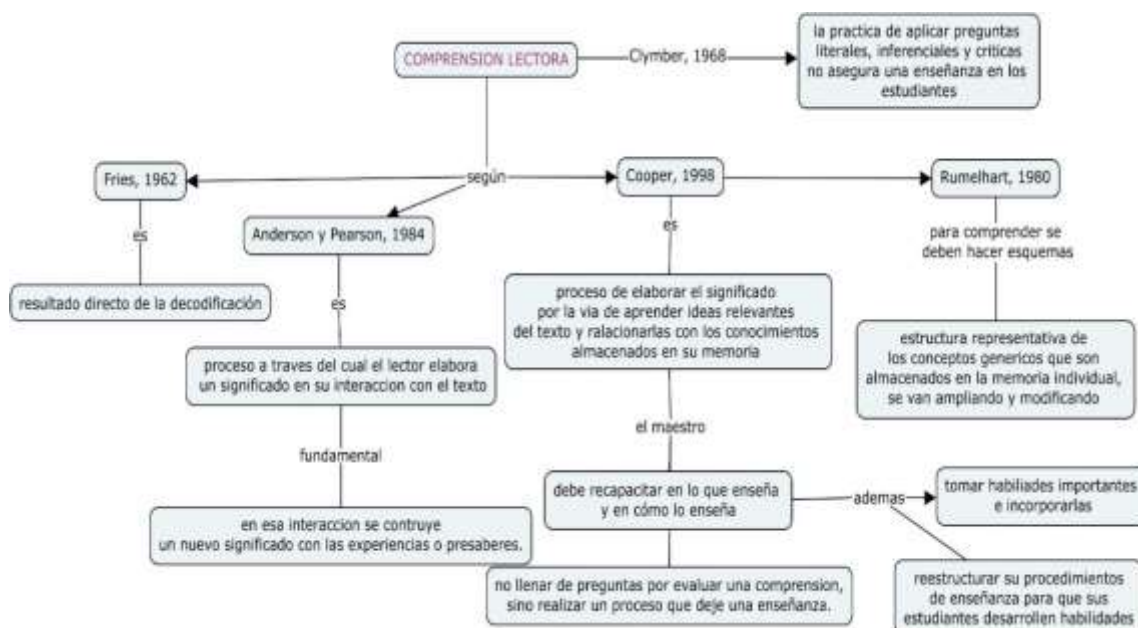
COMPRENSION LECTORA

Clymber, 1968

la practica de aplicar preguntas literales, inferenciales y criticas no asegura una enseñanza en los estudiantes

según

Fries, 1962

es

resultado directo de la decodificación

Anderson y Pearson, 1984

es

proceso a traves del cual el lector elabora un significado en su interaccion con el texto

fundamental

en esa interaccion se contruye un nuevo significado con las experiencias o presaberes.

Cooper, 1998

es

proceso de elaborar el significado por la via de aprender ideas relevantes del texto y ralacionarlas con los conocimientos almacenados en su memoria

el maestro

debe recapacitar en lo que enseña y en cómo lo enseña

ademas

tomar habiliades importantes e incorporarlas

reestructurar su procedimientos de enseñanza para que sus estudiantes desarrollen habilidades

no llenar de preguntas por evaluar una comprension, sino realizar un proceso que deje una enseñanza.

Rumelhart, 1980

para comprender se deben hacer esquemas

estructura representativa de los conceptos genericos que son almacenados en la memoria individual, se van ampliando y modificando